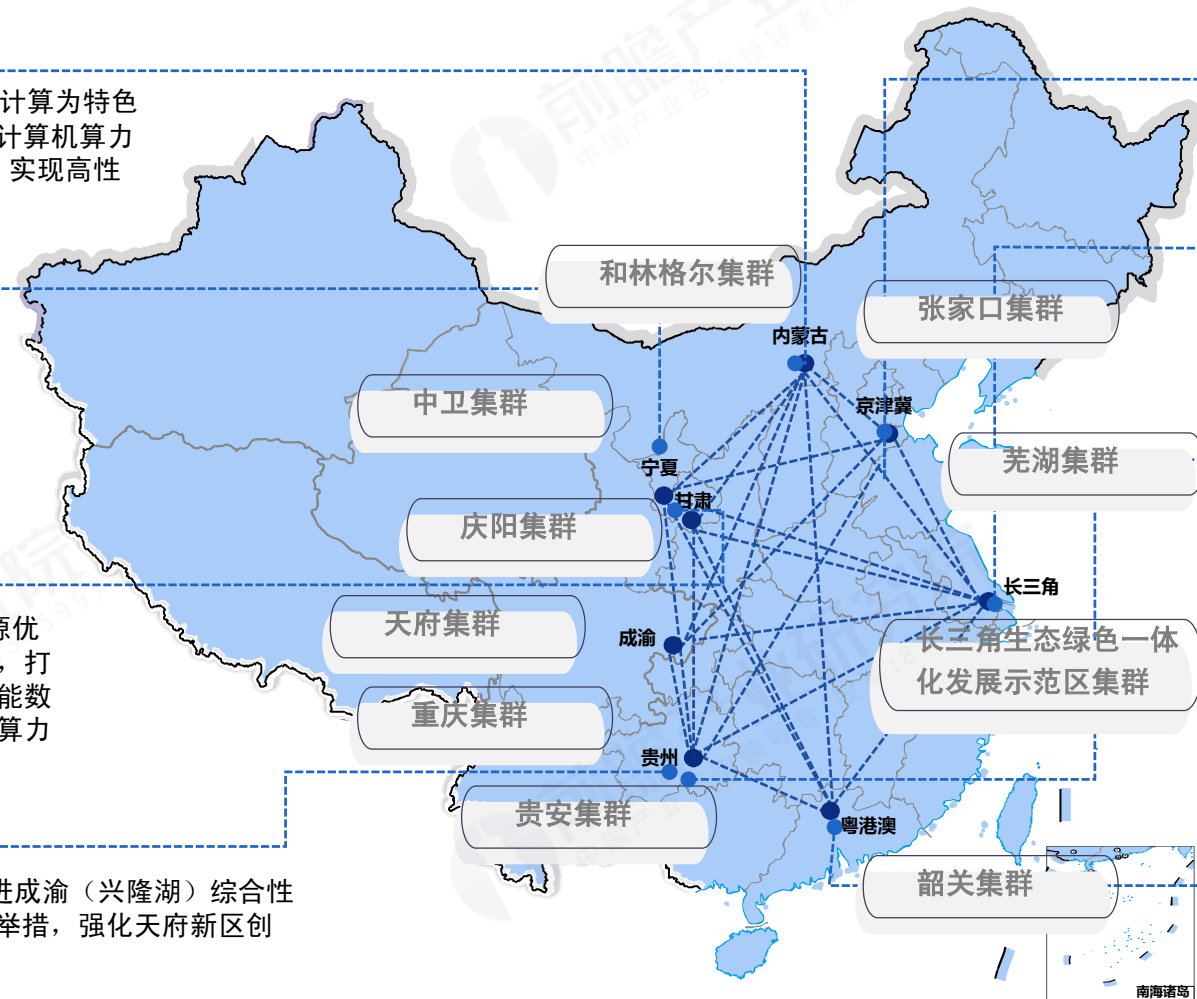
计算为特色
计算机算力
实现高性

和林格尔集群
张家口集群
内蒙古
中卫集群
京津冀
芜湖集群
宁夏
甘肃
庆阳集群
长三角
长三角生态绿色一体化发展示范区集群
天府集群
成渝
重庆集群
贵州
贵安集群
粤港澳
韶关集群

源优
，打
能数
算力

进成渝（兴隆湖）综合性
举措，强化天府新区创

南海诸岛